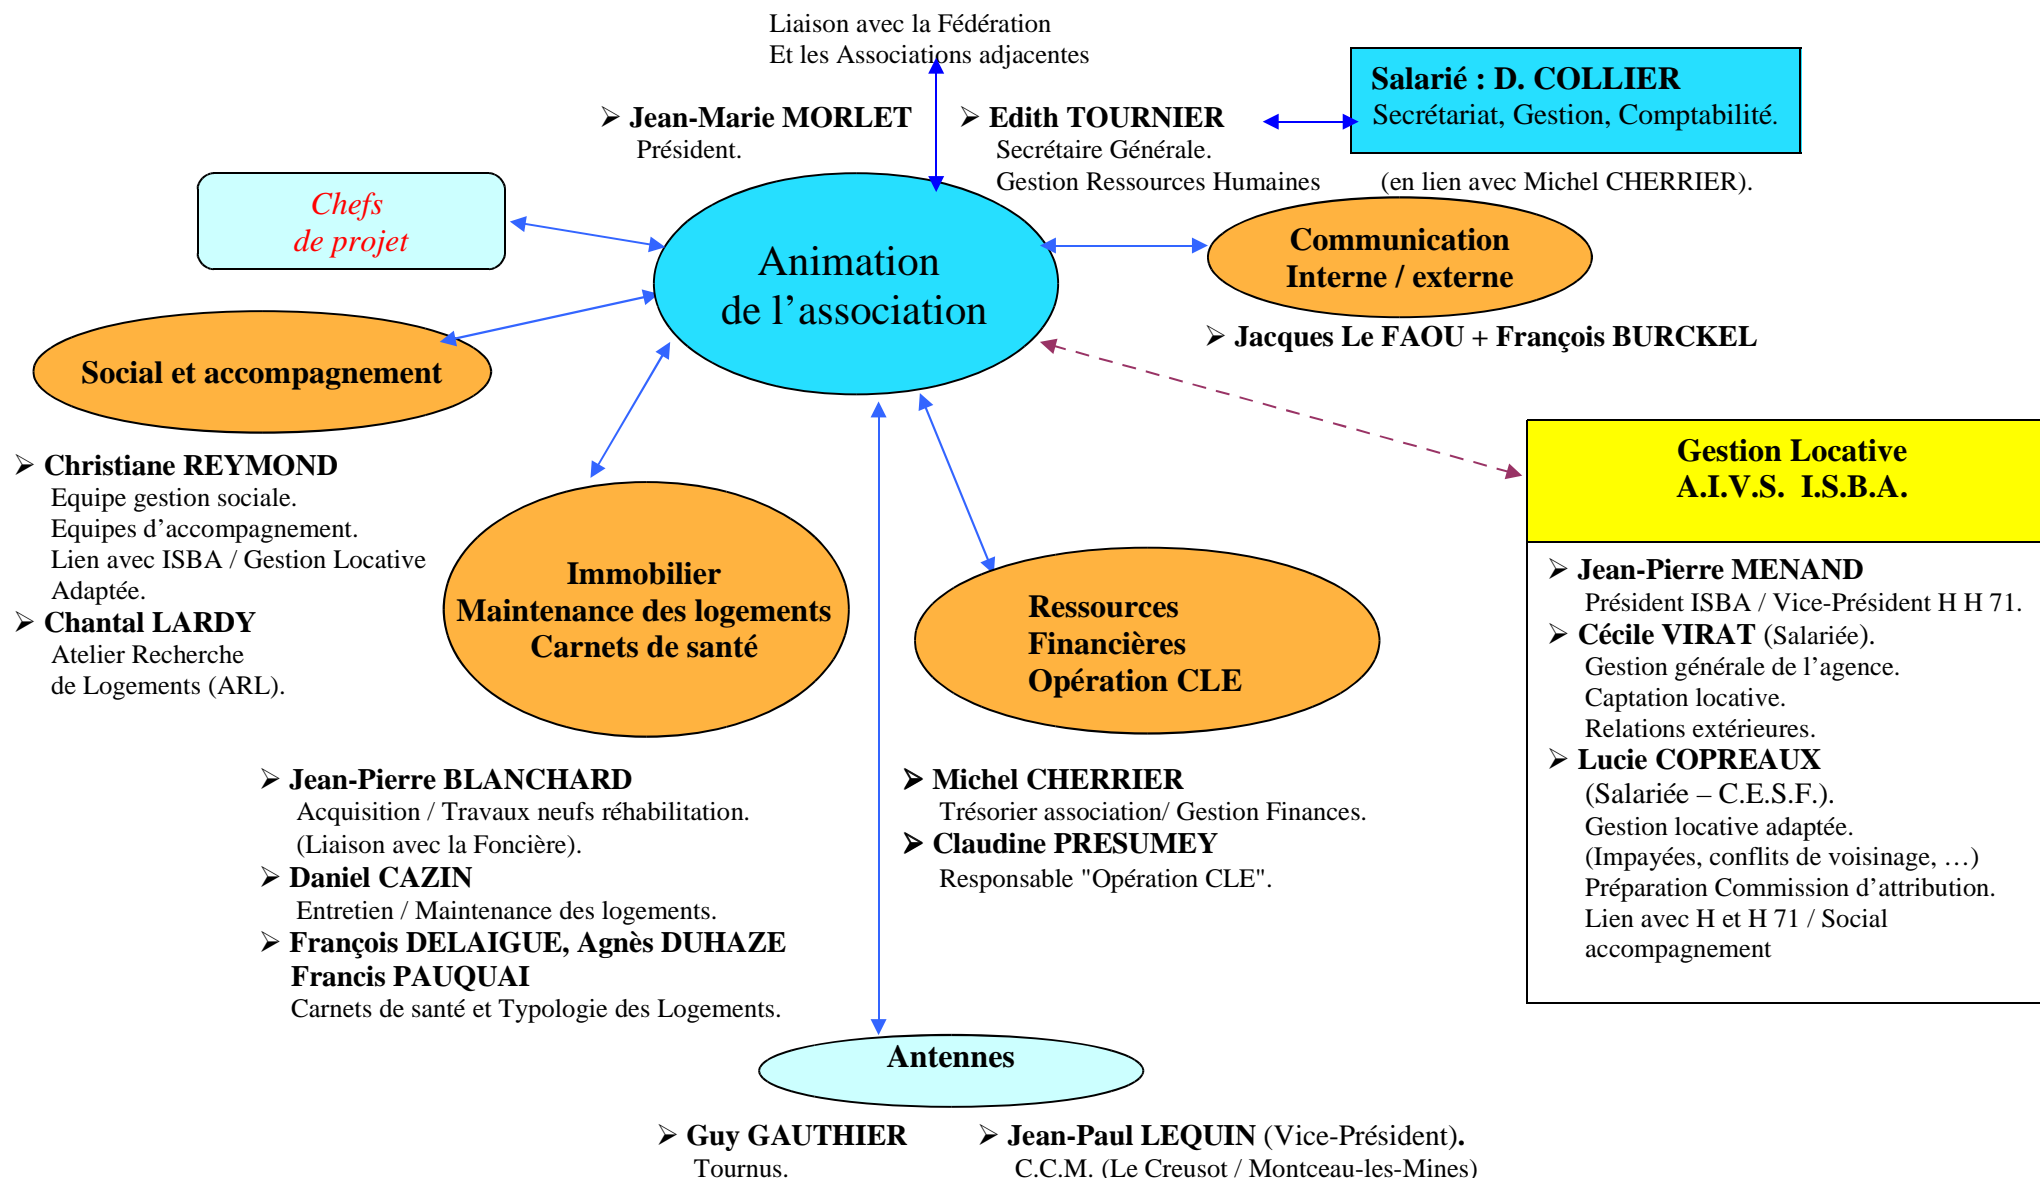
Liaison avec la Fédération
Et les Associations adjacentes

Salarié : D. COLLIER
Secrétariat, Gestion, Comptabilité.

➢ Jean-Marie MORLET
Président.

➢ Edith TOURNIER
Secrétaire Générale.
Gestion Ressources Humaines (en lien avec Michel CHERRIER).

Chefs
de projet

Animation
de l'association

Communication
Interne / externe

➢ Jacques Le FAOU + François BURCKEL

Social et accompagnement

➢ Christiane REYMOND
Equipe gestion sociale.
Equipes d'accompagnement.
Lien avec ISBA / Gestion Locative Adaptée.
➢ Chantal LARDY
Atelier Recherche de Logements (ARL).

Immobilier
Maintenance des logements
Carnets de santé

Ressources
Financières
Opération CLE

Gestion Locative
A.I.V.S. I.S.B.A.

➢ Jean-Pierre MENAND
Président ISBA / Vice-Président H H 71.
➢ Cécile VIRAT (Salariée).
Gestion générale de l'agence.
Captation locative.
Relations extérieures.
➢ Lucie COPREAUX
(Salariée – C.E.S.F.).
Gestion locative adaptée.
(Impayées, conflits de voisinage, …)
Préparation Commission d'attribution.
Lien avec H et H 71 / Social accompagnement

➢ Jean-Pierre BLANCHARD
Acquisition / Travaux neufs réhabilitation.
(Liaison avec la Foncière).
➢ Daniel CAZIN
Entretien / Maintenance des logements.
➢ François DELAIGUE, Agnès DUHAZE
Francis PAUQUAI
Carnets de santé et Typologie des Logements.

➢ Michel CHERRIER
Trésorier association/ Gestion Finances.
➢ Claudine PRESUMEY
Responsable "Opération CLE".

Antennes

➢ Guy GAUTHIER
Tournus.

➢ Jean-Paul LEQUIN (Vice-Président).
C.C.M. (Le Creusot / Montceau-les-Mines)